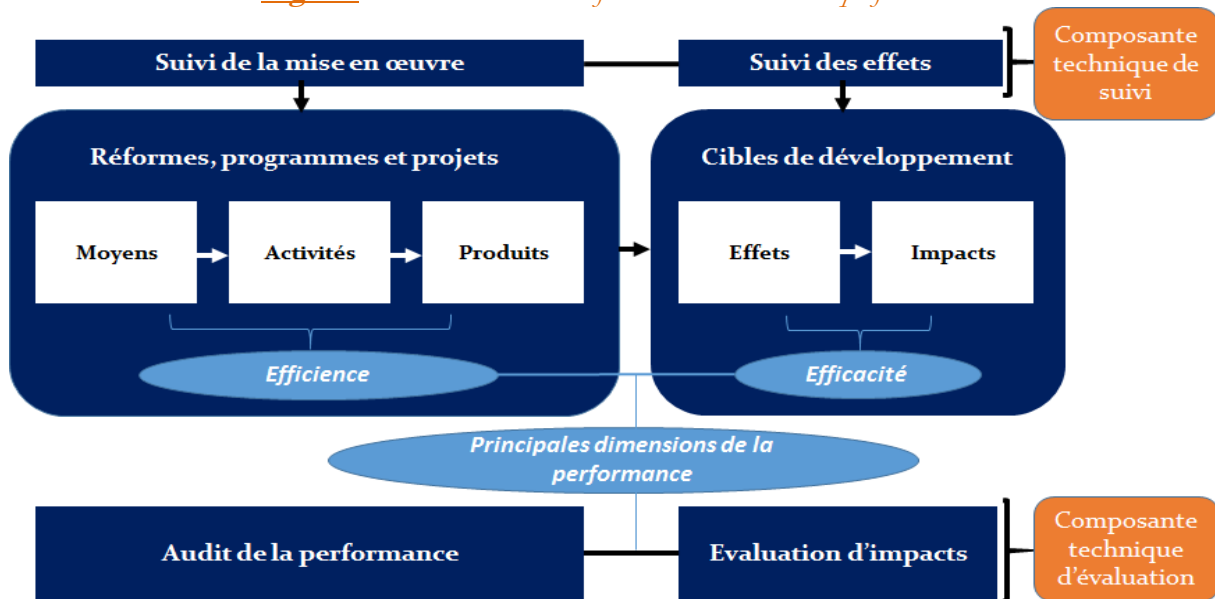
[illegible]

Suivi de la mise en œuvre

Suivi des effets

Composante technique de suivi

Réformes, programmes et projets

Moyens

Activités

Produits

Cibles de développement

Effets

Impacts

Efficience

Efficacité

Principales dimensions de la performance

Audit de la performance

Evaluation d'impacts

Composante technique d'évaluation